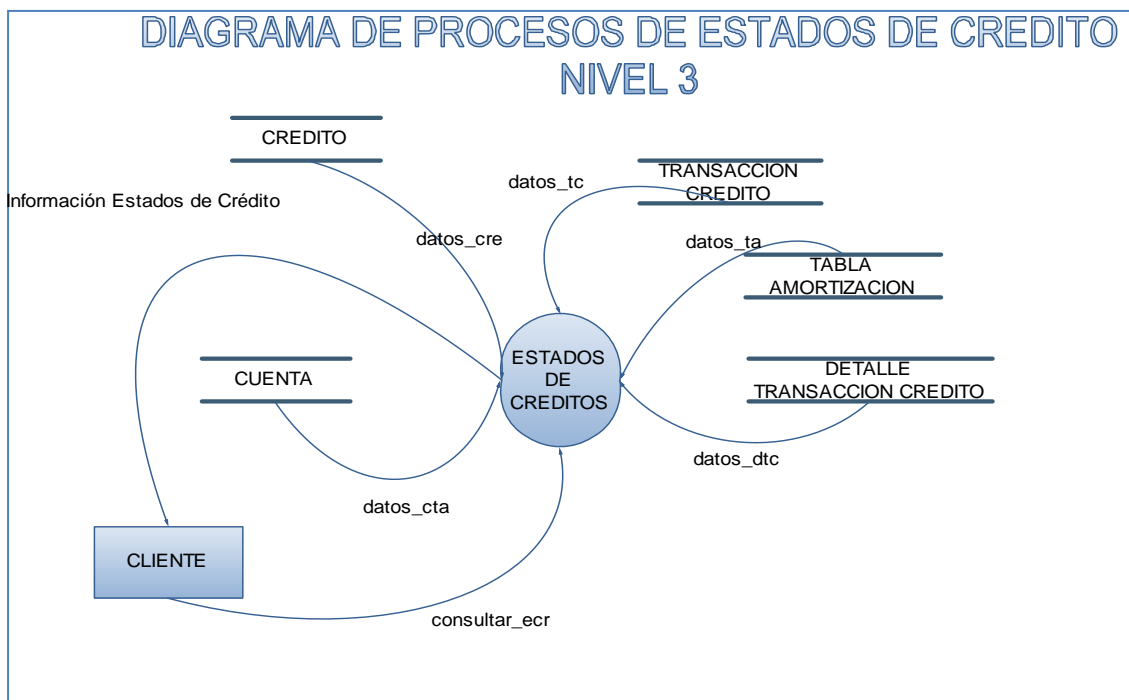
DIAGRAMA DE PROCESOS DE ESTADOS DE CREDITO
NIVEL 3

CREDITO

Información Estados de Crédito

datos_cre

datos_tc

TRANSACCION CREDITO

datos_ta

TABLA AMORTIZACION

CUENTA

ESTADOS DE CREDITOS

DETALLE TRANSACCION CREDITO

datos_dtc

datos_cta

CLIENTE

consultar_ecr